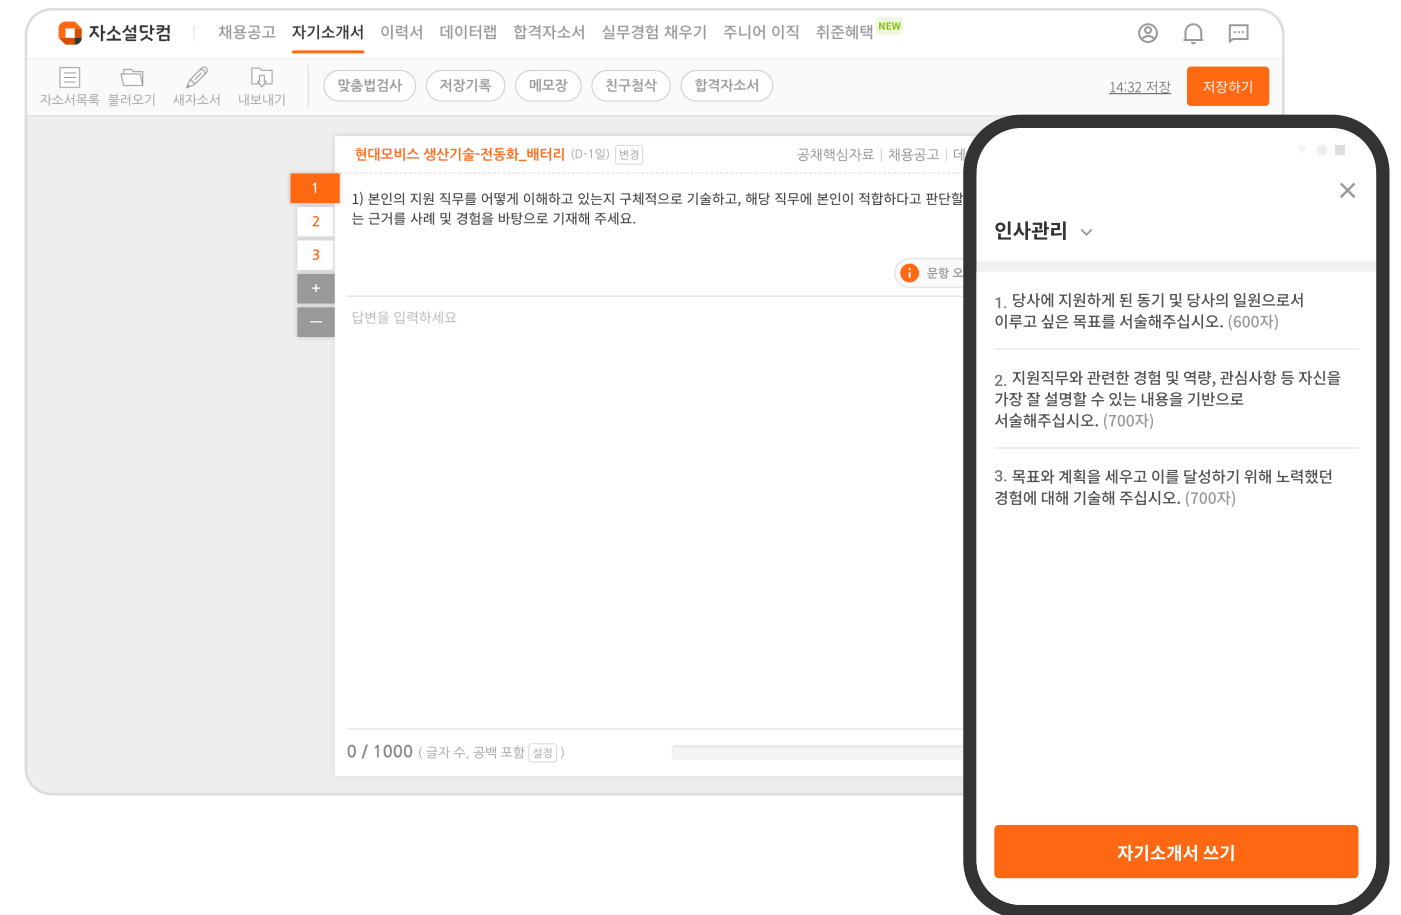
자소설닷컴 | 채용공고 자기소개서 이력서 데이터랩 합격자소서 실무경험 채우기 주니어 이직 취준혜택 NEW

자소서목록 불러오기 새자소서 내보내기 맞춤법검사 저장기록 메모장 친구첨삭 합격자소서 14:32 저장 저장하기

현대모비스 생산기술-전동화_배터리 (D-1일) 변경 공채핵심자료 | 채용공고 | 데

1
2
3
+
−

1) 본인의 지원 직무를 어떻게 이해하고 있는지 구체적으로 기술하고, 해당 직무에 본인이 적합하다고 판단할 는 근거를 사례 및 경험을 바탕으로 기재해 주세요.

문항 오

답변을 입력하세요

0 / 1000 ( 글자 수, 공백 포함 설정 )

인사관리

1. 당사에 지원하게 된 동기 및 당사의 일원으로서 이루고 싶은 목표를 서술해주십시오. (600자)

2. 지원직무와 관련한 경험 및 역량, 관심사항 등 자신을 가장 잘 설명할 수 있는 내용을 기반으로 서술해주십시오. (700자)

3. 목표와 계획을 세우고 이를 달성하기 위해 노력했던 경험에 대해 기술해 주십시오. (700자)

자기소개서 쓰기